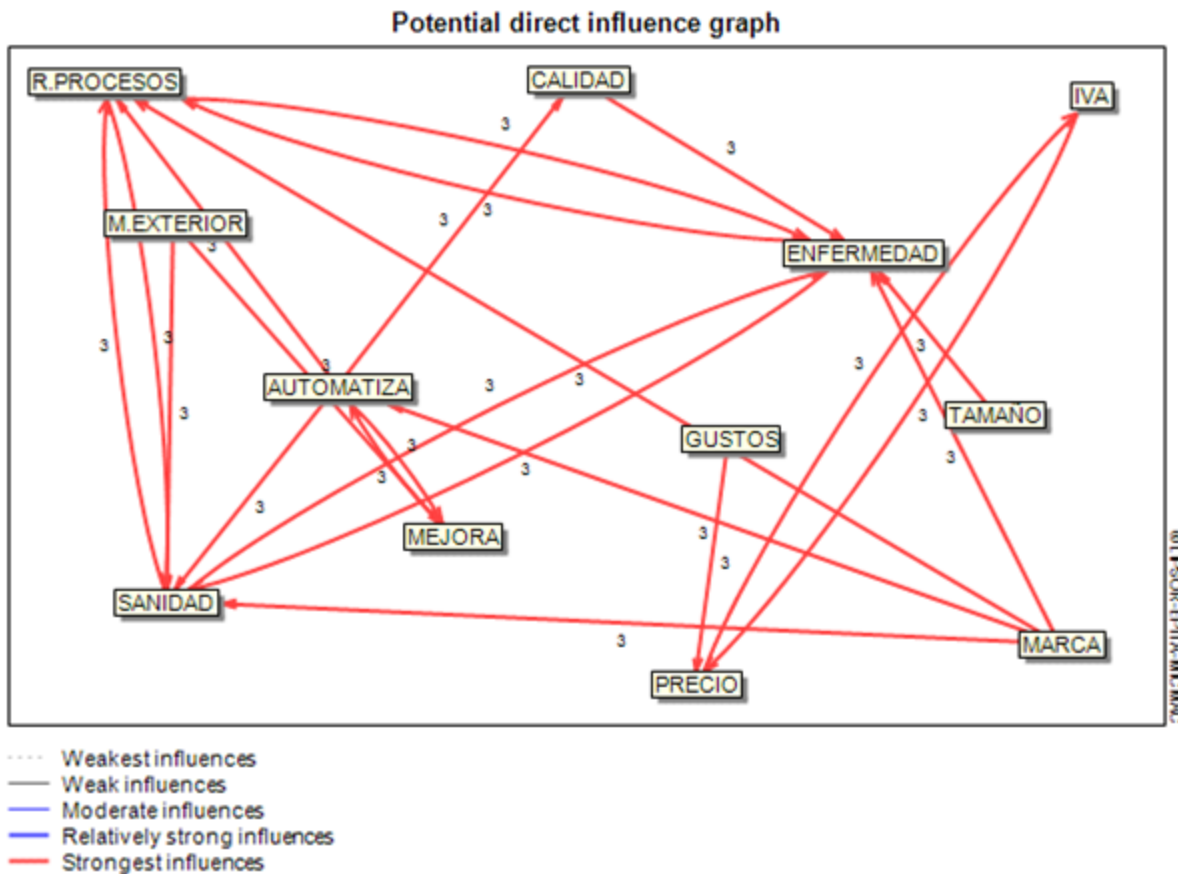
Potential direct influence graph

R.PROCESOS
CALIDAD
IVA
3
3
M.EXTERIOR
3
3
3
ENFERMEDAD
3
3
3
3
3
3
AUTOMATIZA
3
3
TAMAÑO
3
GUSTOS
3
3
3
3
MEJORA
3
3
SANIDAD
3
MARCA
PRECIO

Weakest influences
Weak influences
Moderate influences
Relatively strong influences
Strongest influences